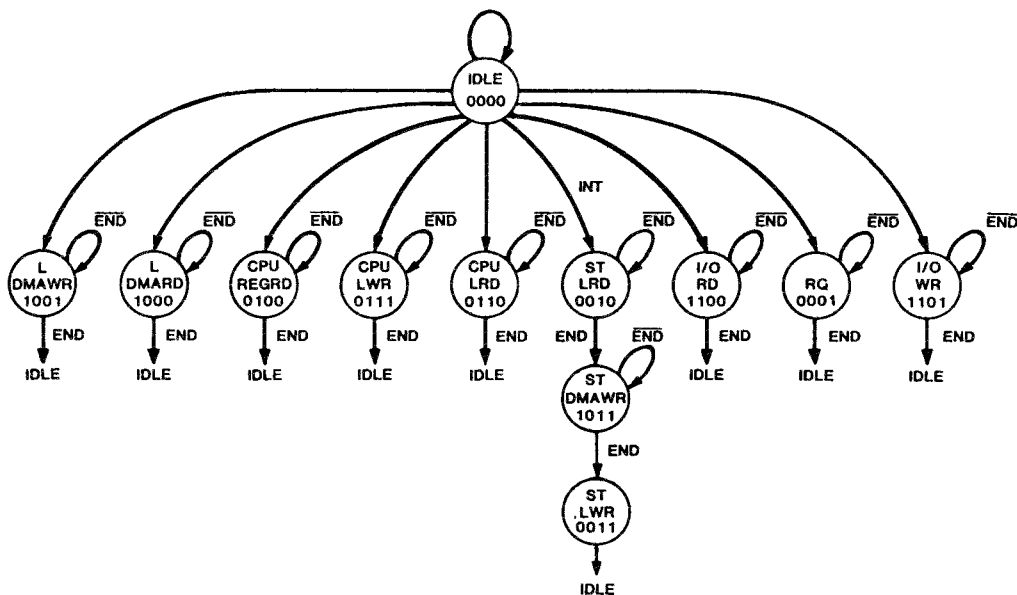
IDLE
0000

INT

$\overline{END}$

L
DMAWR
1001

END

IDLE

$\overline{END}$

L
DMARD
1000

END

IDLE

$\overline{END}$

CPU
REGRD
0100

END

IDLE

$\overline{END}$

CPU
LWR
0111

END

IDLE

$\overline{END}$

CPU
LRD
0110

END

IDLE

$\overline{END}$

ST
LRD
0010

END

$\overline{END}$

ST
DMAWR
1011

END

ST
,LWR
0011

IDLE

$\overline{END}$

I/O
RD
1100

END

IDLE

$\overline{END}$

RQ
0001

END

IDLE

$\overline{END}$

I/O
WR
1101

END

IDLE